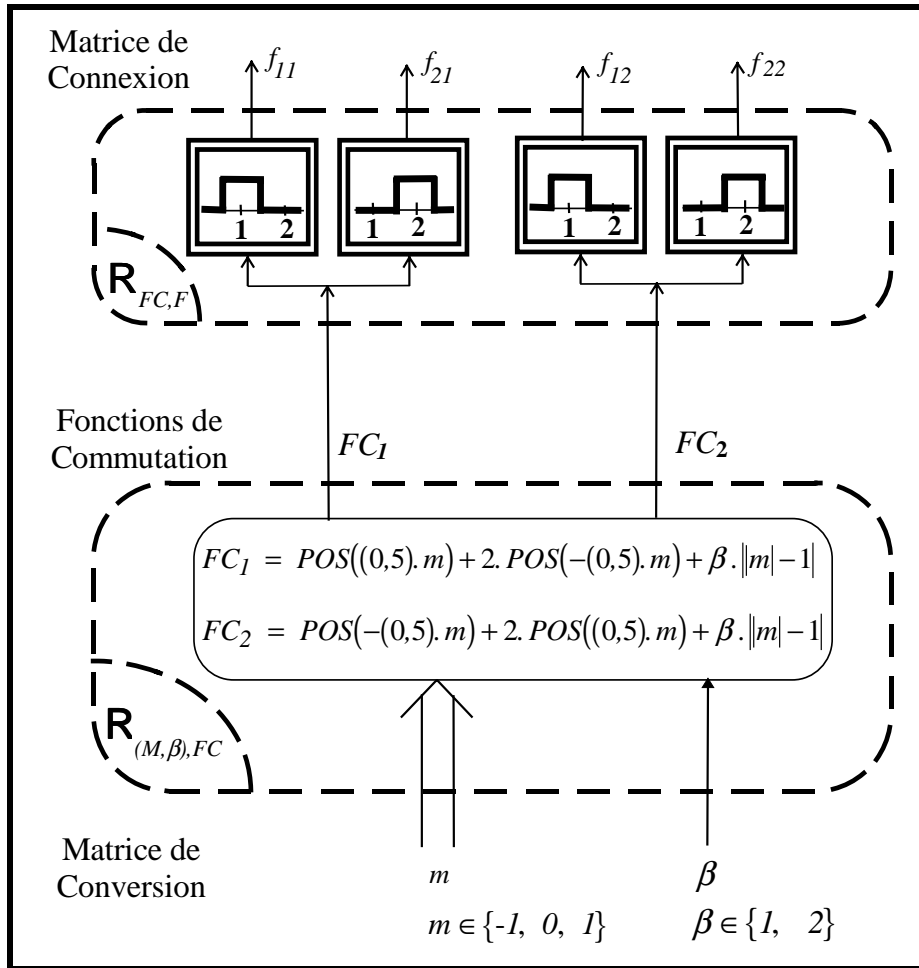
Matrice de Connexion

$f_{11}$ $f_{21}$ $f_{12}$ $f_{22}$

1 2 1 2 1 2 1 2

$R_{FC,F}$

Fonctions de Commutation

$FC_1$ $FC_2$

$FC_1 = POS((0,5).m) + 2.POS(-(0,5).m) + \beta.\left||m|-1\right|$

$FC_2 = POS(-(0,5).m) + 2.POS((0,5).m) + \beta.\left||m|-1\right|$

$R_{(M,\beta),FC}$

Matrice de Conversion

$m$

$m \in \{-1,\ 0,\ 1\}$

$\beta$

$\beta \in \{1,\ 2\}$